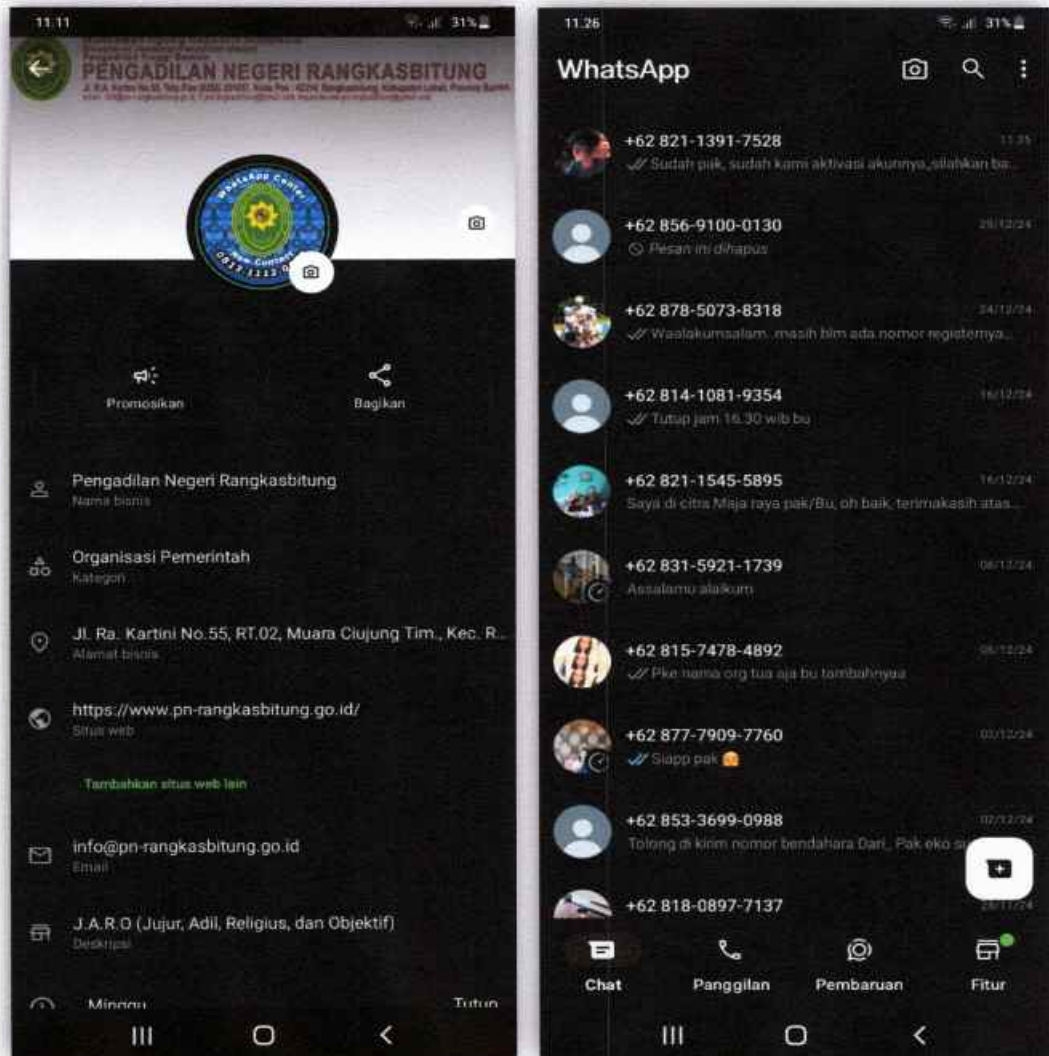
11.11

31%

PENGADILAN NEGERI RANGKASBITUNG

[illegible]

WhatsApp Center

Promosikan

Bagikan

Pengadilan Negeri Rangkasbitung
Nama bisnis

Organisasi Pemerintah
Kategori

Jl. Ra. Kartini No.55, RT.02, Muara Ciujung Tim., Kec. R...
Alamat bisnis

https://www.pn-rangkasbitung.go.id/
Situs web

Tambahkan situs web lain

info@pn-rangkasbitung.go.id
Email

J.A.R.O (Jujur, Adil, Religius, dan Objektif)
Deskripsi

Minggu

Tutup

11.26

31%

WhatsApp

+62 821-1391-7528
11.25
Sudah pak, sudah kami aktivasi akunnya, silahkan ba...

+62 856-9100-0130
25/12/24
Pesan ini dihapus

+62 878-5073-8318
24/12/24
Waalakumsalam. masih blm ada nomor registernya...

+62 814-1081-9354
16/12/24
Tutup jam 16.30 wib bu

+62 821-1545-5895
16/12/24
Saya di citra Maja raya pak/Bu, oh baik, terimakasih atas...

+62 831-5921-1739
06/12/24
Assalamu alaikum

+62 815-7478-4892
05/12/24
Pke nama org tua aja bu tambahnyaa

+62 877-7909-7760
03/12/24
Siapp pak

+62 853-3699-0988
02/12/24
Tolong di kirim nomor bendahara Dari , Pak eko su...

+62 818-0897-7137
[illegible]

Chat

Panggilan

Pembaruan

Fitur